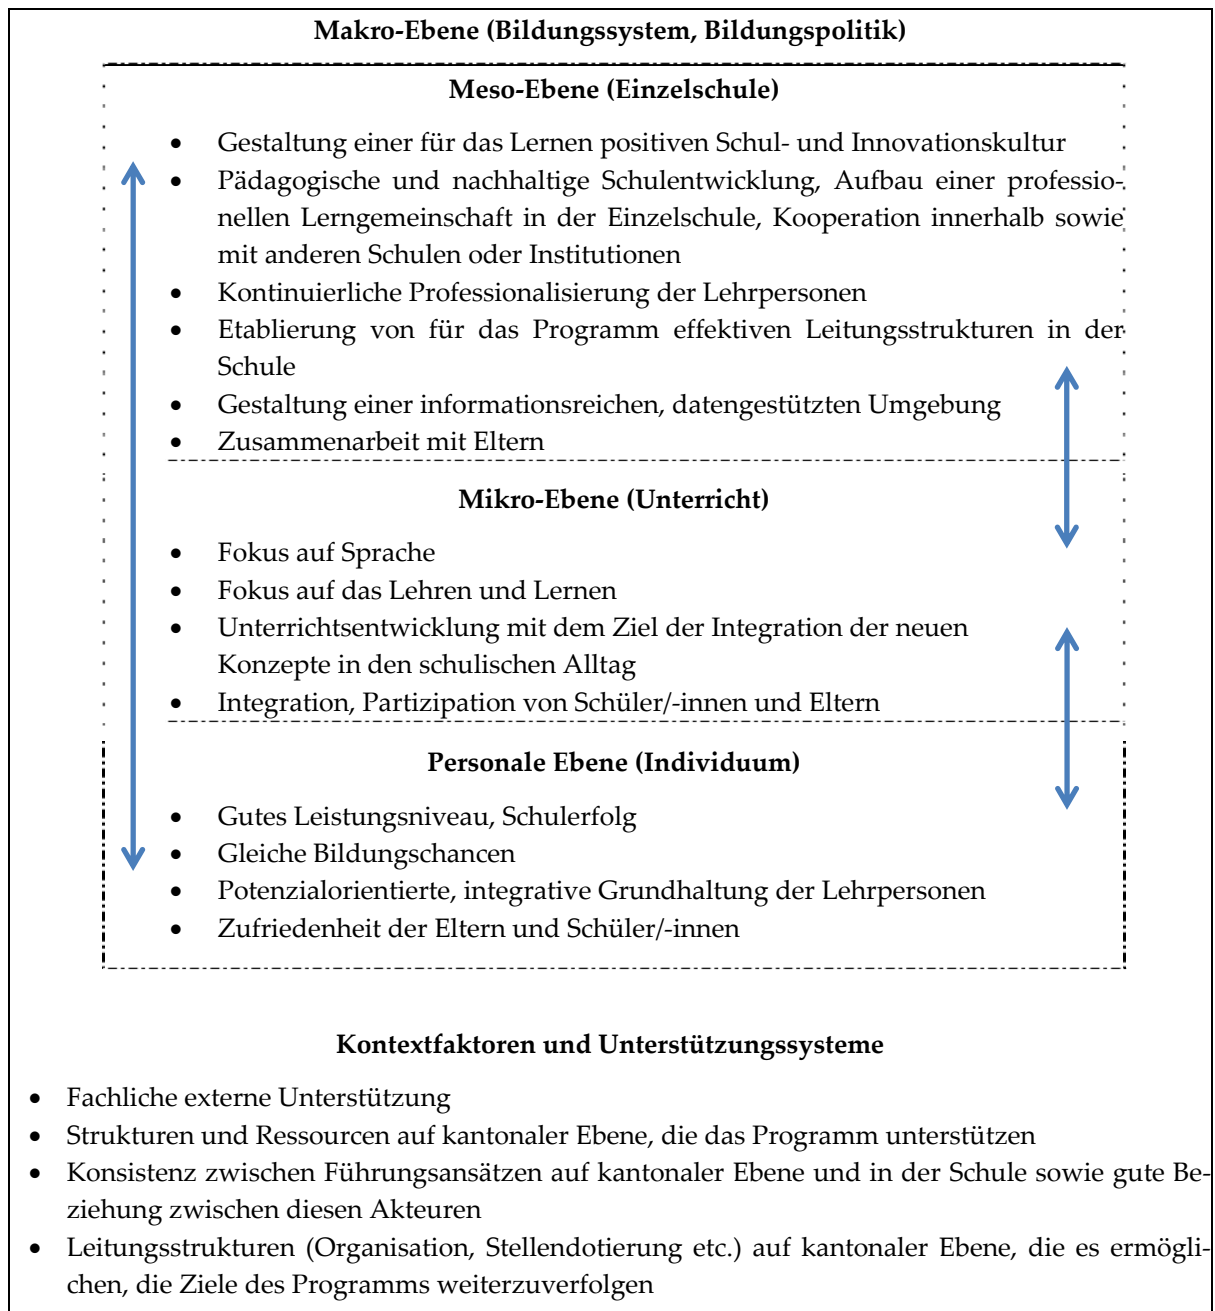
Makro-Ebene (Bildungssystem, Bildungspolitik)

Meso-Ebene (Einzelschule)

- Gestaltung einer für das Lernen positiven Schul- und Innovationskultur
- Pädagogische und nachhaltige Schulentwicklung, Aufbau einer professionellen Lerngemeinschaft in der Einzelschule, Kooperation innerhalb sowie mit anderen Schulen oder Institutionen
- Kontinuierliche Professionalisierung der Lehrpersonen
- Etablierung von für das Programm effektiven Leitungsstrukturen in der Schule
- Gestaltung einer informationsreichen, datengestützten Umgebung
- Zusammenarbeit mit Eltern

Mikro-Ebene (Unterricht)

- Fokus auf Sprache
- Fokus auf das Lehren und Lernen
- Unterrichtsentwicklung mit dem Ziel der Integration der neuen Konzepte in den schulischen Alltag
- Integration, Partizipation von Schüler/-innen und Eltern

Personale Ebene (Individuum)

- Gutes Leistungsniveau, Schulerfolg
- Gleiche Bildungschancen
- Potenzialorientierte, integrative Grundhaltung der Lehrpersonen
- Zufriedenheit der Eltern und Schüler/-innen

Kontextfaktoren und Unterstützungssysteme

- Fachliche externe Unterstützung
- Strukturen und Ressourcen auf kantonaler Ebene, die das Programm unterstützen
- Konsistenz zwischen Führungsansätzen auf kantonaler Ebene und in der Schule sowie gute Beziehung zwischen diesen Akteuren
- Leitungsstrukturen (Organisation, Stellendotierung etc.) auf kantonaler Ebene, die es ermöglichen, die Ziele des Programms weiterzuverfolgen